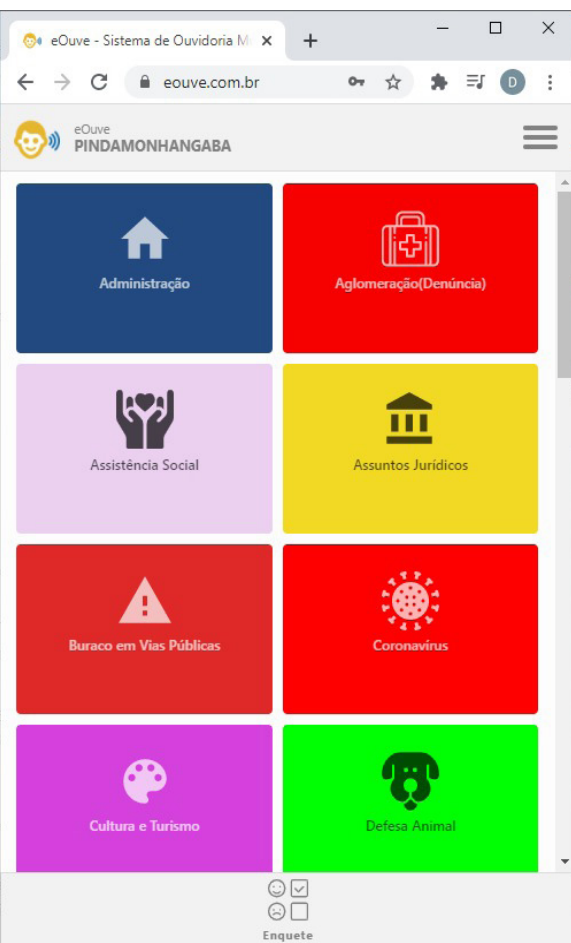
eOuve - Sistema de Ouvidoria M ×
+
eouve.com.br
D

eOuve
PINDAMONHANGABA

Administração

Aglomeração(Denúncia)

Assistência Social

Assuntos Jurídicos

Buraco em Vias Públicas

Coronavírus

Cultura e Turismo

Defesa Animal

Enquete